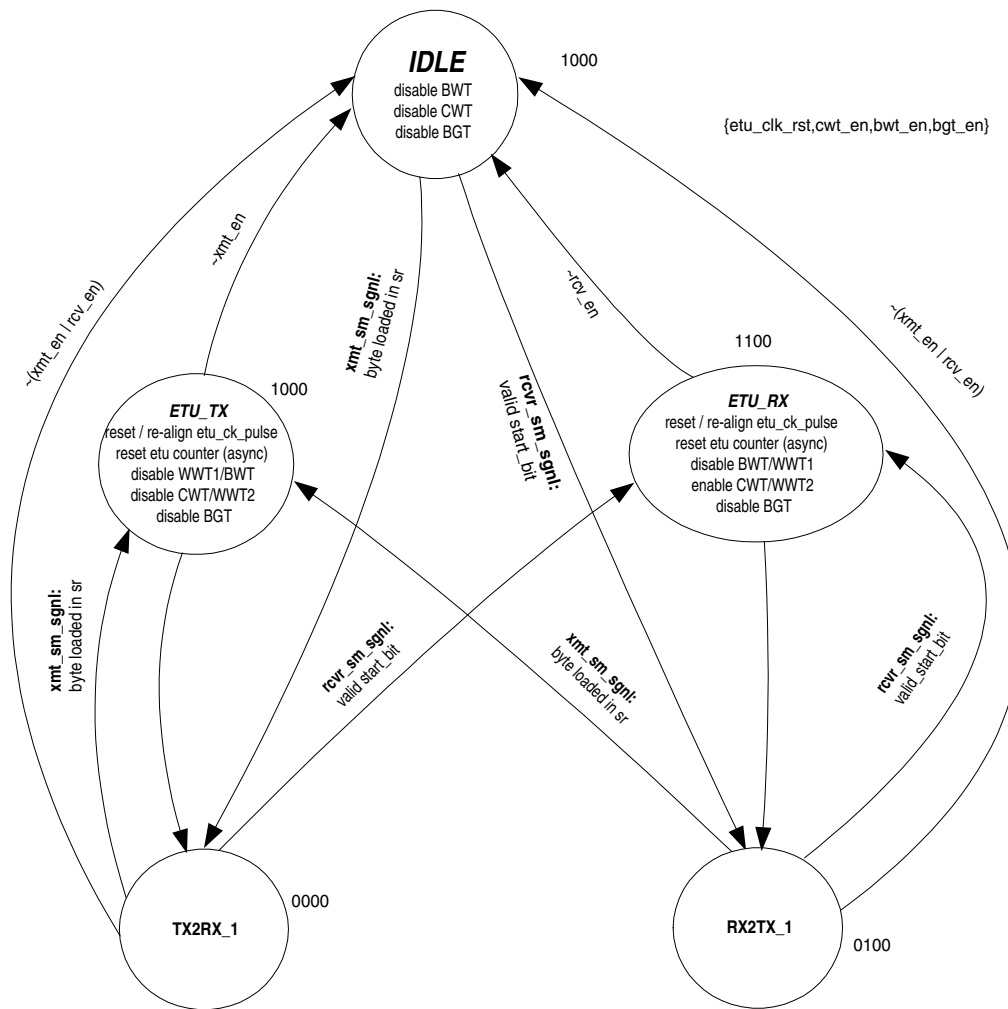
IDLE
disable BWT
disable CWT
disable BGT

1000

{etu_clk_rst,cwt_en,bwt_en,bgt_en}

~(xmt_en | rcv_en)

~xmt_en

xmt_sm_sgnl:
byte loaded in sr

rcvr_sm_sgnl:
valid start_bit

~rcv_en

~(xmt_en | rcv_en)

1100

1000

ETU_TX
reset / re-align etu_ck_pulse
reset etu counter (async)
disable WWT1/BWT
disable CWT/WWT2
disable BGT

ETU_RX
reset / re-align etu_ck_pulse
reset etu counter (async)
disable BWT/WWT1
enable CWT/WWT2
disable BGT

xmt_sm_sgnl:
byte loaded in sr

rcvr_sm_sgnl:
valid start_bit

xmt_sm_sgnl:
byte loaded in sr

rcvr_sm_sgnl:
valid start_bit

TX2RX_1

0000

RX2TX_1

0100